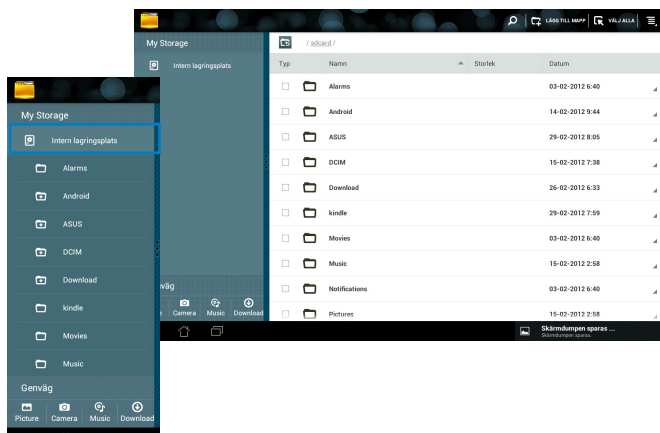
My Storage

Intern lagringsplats

Alarms

Android

ASUS

DCIM

Download

kindle

Movies

Music

Genväg

Picture Camera Music Download

LÄGG TILL MAPP VÄLJ ALLA

My Storage

Intern lagringsplats

/ sdcard /

| Typ | Namn | Storlek | Datum |
|---|---|---|---|
| | Alarms | | 03-02-2012 6:40 |
| | Android | | 14-02-2012 9:44 |
| | ASUS | | 29-02-2012 8:05 |
| | DCIM | | 15-02-2012 7:38 |
| | Download | | 26-02-2012 6:33 |
| | kindle | | 29-02-2012 7:59 |
| | Movies | | 03-02-2012 6:40 |
| | Music | | 15-02-2012 2:58 |
| | Notifications | | 03-02-2012 6:40 |
| | Pictures | | 15-02-2012 2:58 |

väg

Camera Music Download

Skärmdumpen sparas ...
Skärmdumpen sparas.